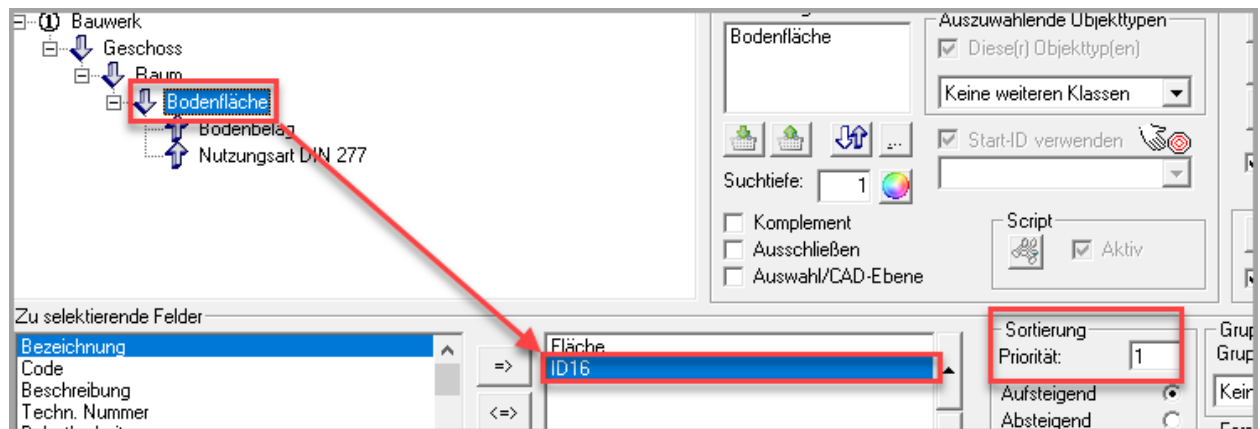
1 Bauwerk
Geschoss
Raum
Bodenfläche
Bodenbelag
Nutzungsart DIN 277

Bodenfläche

Auszuwählende Objekttypen
Diese(r) Objekttyp(en)
Keine weiteren Klassen

...
Start-ID verwenden
Suchtiefe: 1

Komplement
Ausschließen
Auswahl/CAD-Ebene

Script
Aktiv

Zu selektierende Felder
Bezeichnung
Code
Beschreibung
Techn. Nummer

=>
<=>

Fläche
ID16

Sortierung
Priorität: 1
Aufsteigend
Absteigend

Grup
Grup
Keir